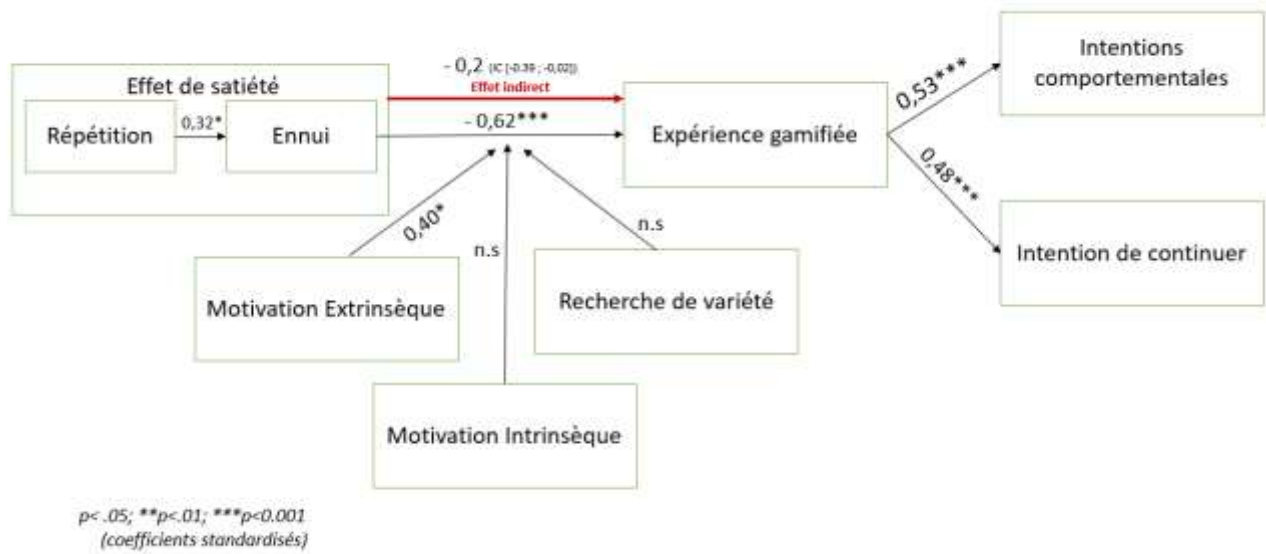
Effet de satiété

Répétition

0,32*

Ennui

- 0,2 (IC [-0.39 ; -0,02])

Effet indirect

- 0,62***

Expérience gamifiée

0,53***

Intentions comportementales

0,48***

Intention de continuer

0,40*

n.s

n.s

Motivation Extrinsèque

Recherche de variété

Motivation Intrinsèque

p< .05; **p<.01; ***p<0.001
(coefficients standardisés)